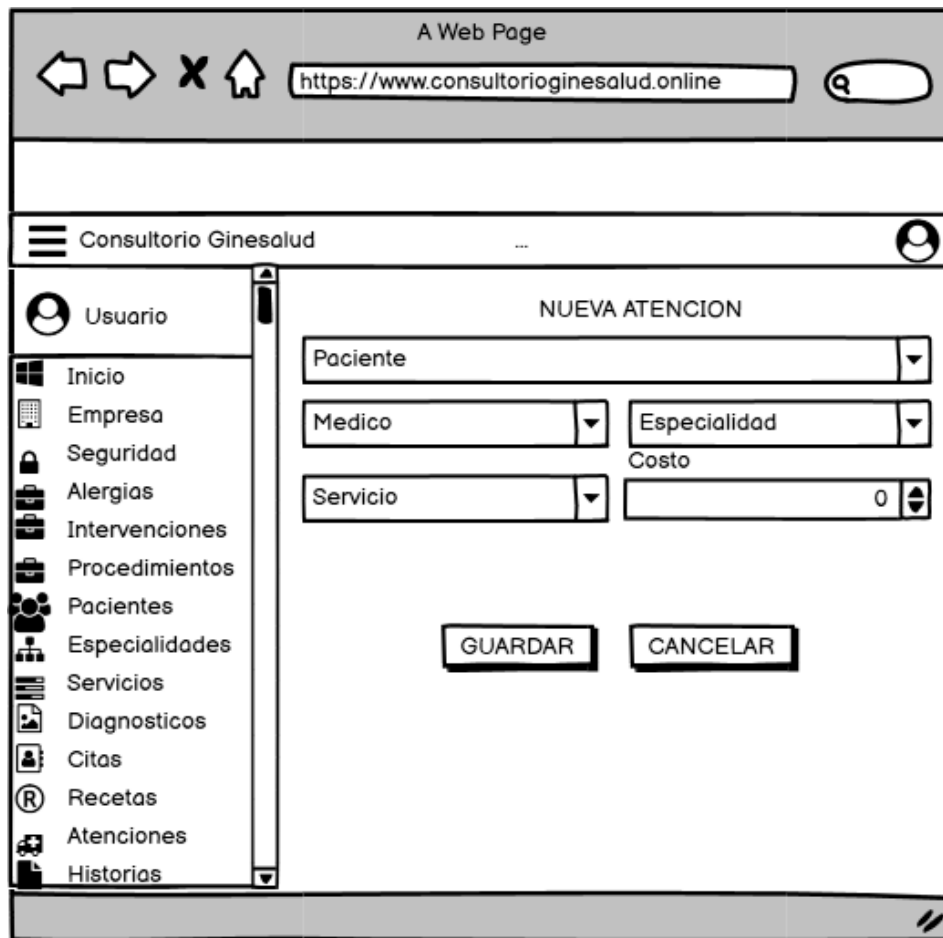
A Web Page

https://www.consultorioginesalud.online

Consultorio Ginesalud ...

Usuario

Inicio
Empresa
Seguridad
Alergias
Intervenciones
Procedimientos
Pacientes
Especialidades
Servicios
Diagnosticos
Citas
Recetas
Atenciones
Historias

NUEVA ATENCION

Paciente

Medico

Especialidad

Costo

Servicio

0

GUARDAR

CANCELAR